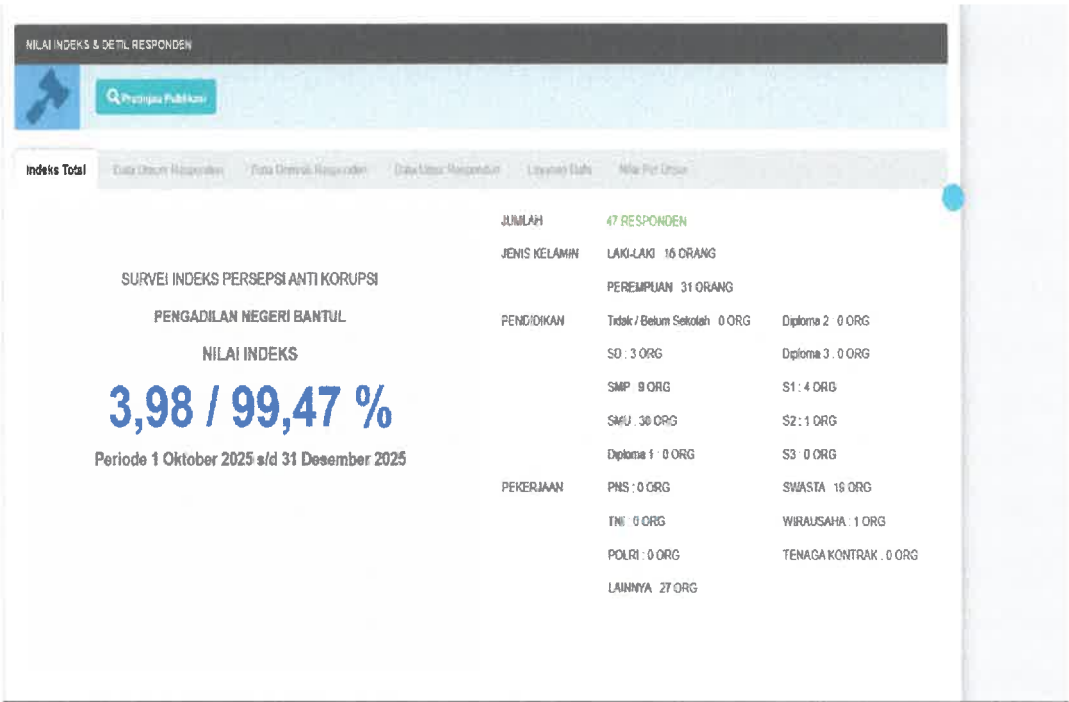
NILAI INDEKS & DETIL RESPONDEN

Pratinjau Publikasi

Indeks Total | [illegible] | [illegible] | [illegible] | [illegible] | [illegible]

SURVEI INDEKS PERSEPSI ANTI KORUPSI

PENGADILAN NEGERI BANTUL

NILAI INDEKS

3,98 / 99,47 %

Periode 1 Oktober 2025 s/d 31 Desember 2025

| | | |
|---|---|---|
| JUMLAH | 47 RESPONDEN | |
| JENIS KELAMIN | LAKI-LAKI 16 ORANG | |
| | PEREMPUAN 31 ORANG | |
| PENDIDIKAN | Tidak / Belum Sekolah 0 ORG | Diploma 2 0 ORG |
| | SD : 3 ORG | Diploma 3 . 0 ORG |
| | SMP 9 ORG | S1 : 4 ORG |
| | SMU . 30 ORG | S2 : 1 ORG |
| | Diploma 1 : 0 ORG | S3 0 ORG |
| PEKERJAAN | PNS : 0 ORG | SWASTA 16 ORG |
| | TNI 0 ORG | WIRAUSAHA : 1 ORG |
| | POLRI : 0 ORG | TENAGA KONTRAK . 0 ORG |
| | LAINNYA 27 ORG | |